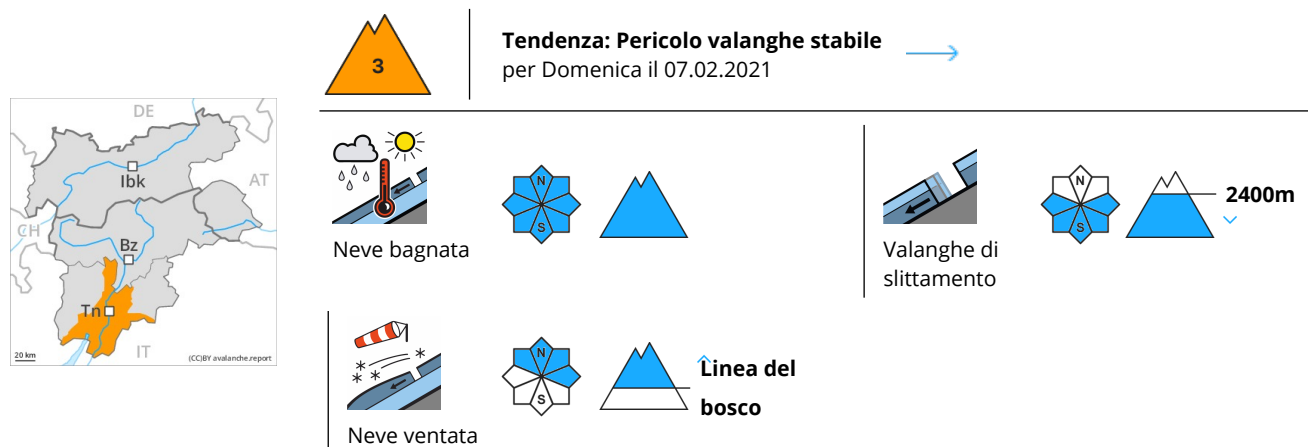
DE
AT
Ibk
CH
Bz
Tn
IT
20 km
(CC)BY avalanche.report

3

**Tendenza: Pericolo valanghe stabile**
per Domenica il 07.02.2021

N
S
Neve bagnata

Valanghe di slittamento
N
S
2400m

Neve ventata
N
S
Linea del bosco